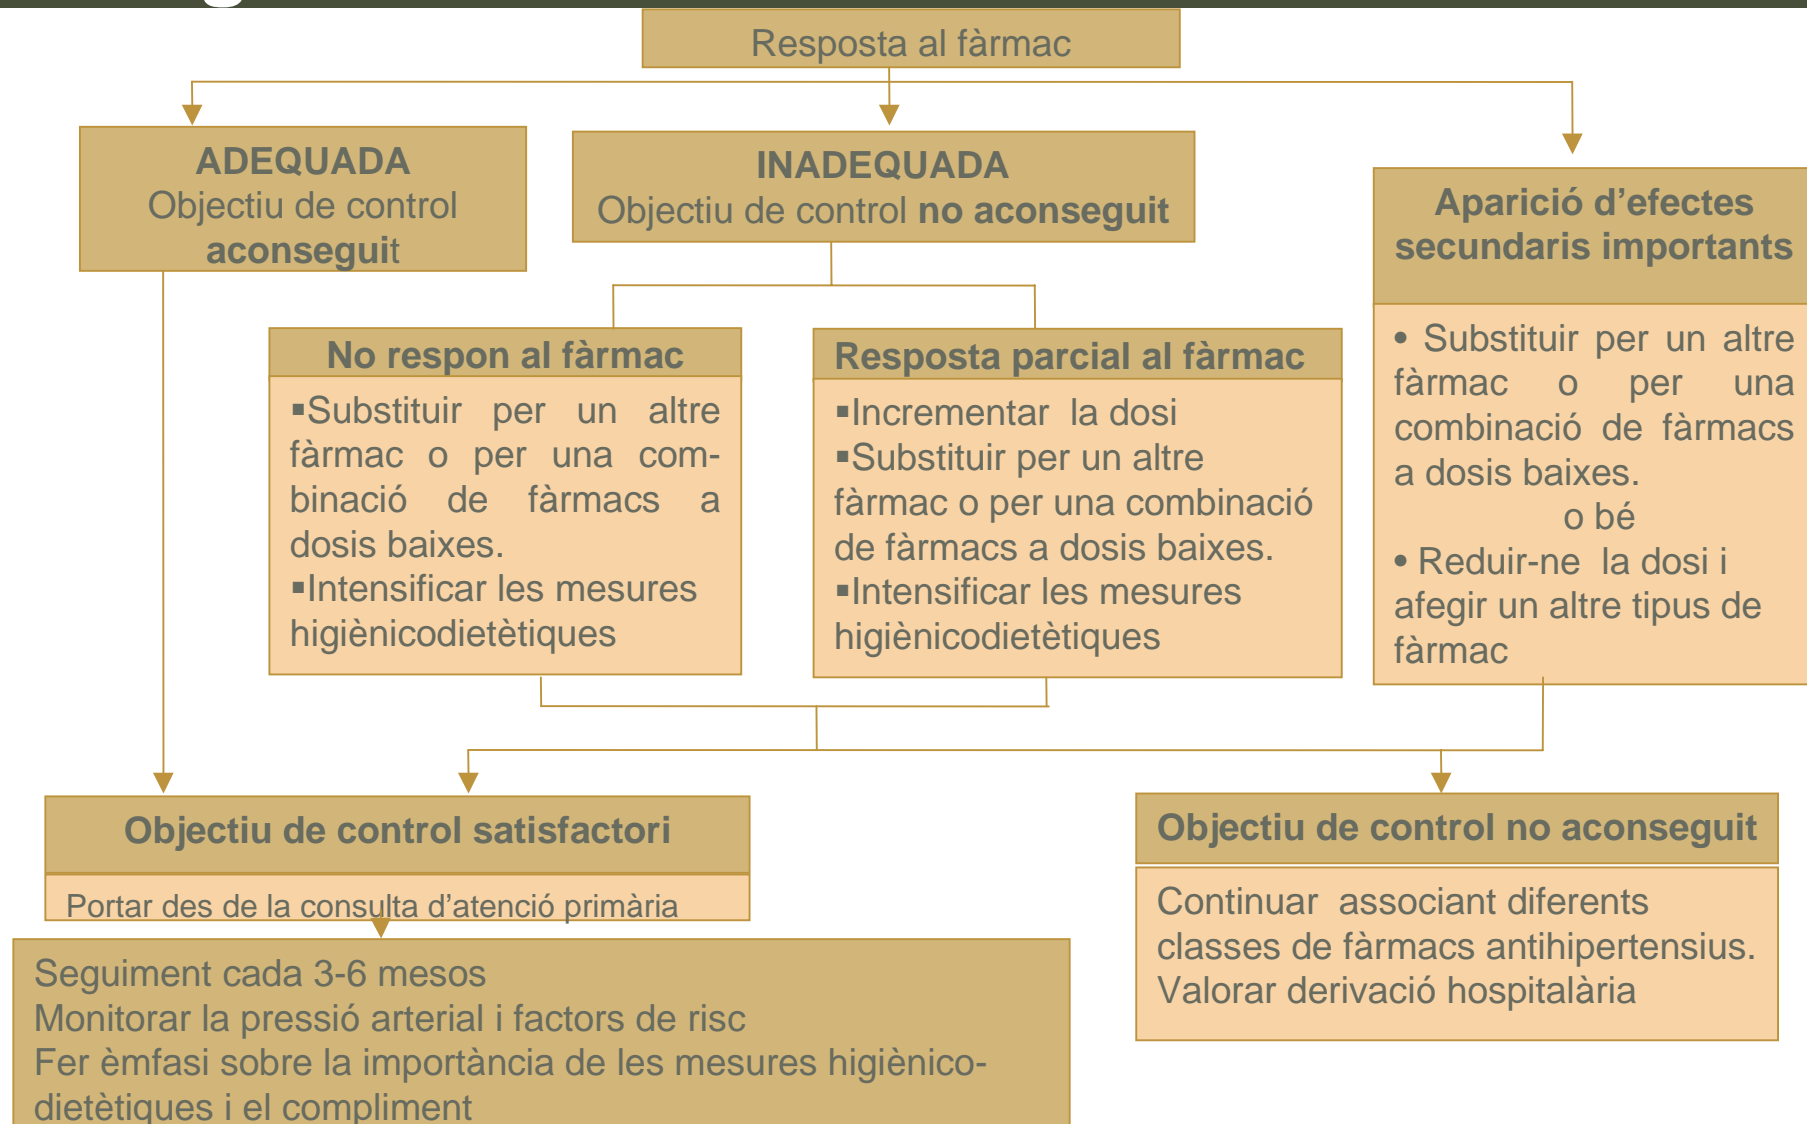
Resposta al fàrmac

ADEQUADA
Objectiu de control aconseguit

INADEQUADA
Objectiu de control no aconseguit

Aparició d'efectes secundaris importants

• Substituir per un altre fàrmac o per una combinació de fàrmacs a dosis baixes.
o bé
• Reduir-ne la dosi i afegir un altre tipus de fàrmac

No respon al fàrmac

▪Substituir per un altre fàrmac o per una combinació de fàrmacs a dosis baixes.
▪Intensificar les mesures higiènicodietètiques

Resposta parcial al fàrmac

▪Incrementar la dosi
▪Substituir per un altre fàrmac o per una combinació de fàrmacs a dosis baixes.
▪Intensificar les mesures higiènicodietètiques

Objectiu de control satisfactori

Portar des de la consulta d'atenció primària

Seguiment cada 3-6 mesos
Monitorar la pressió arterial i factors de risc
Fer èmfasi sobre la importància de les mesures higiènico-dietètiques i el compliment

Objectiu de control no aconseguit

Continuar associant diferents classes de fàrmacs antihipertensius.
Valorar derivació hospitalària